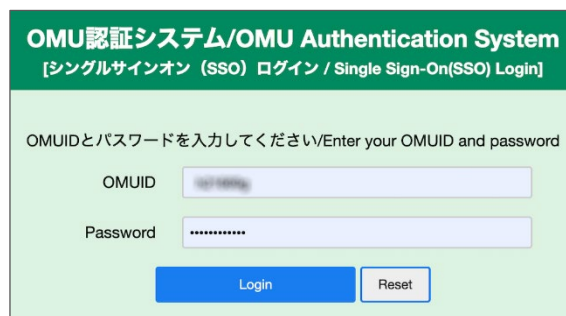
OMU認証システム/OMU Authentication System
[シングルサインオン（SSO）ログイン / Single Sign-On(SSO) Login]

OMUIDとパスワードを入力してください/Enter your OMUID and password

OMUID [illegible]

Password ••••••••••••

Login

Reset